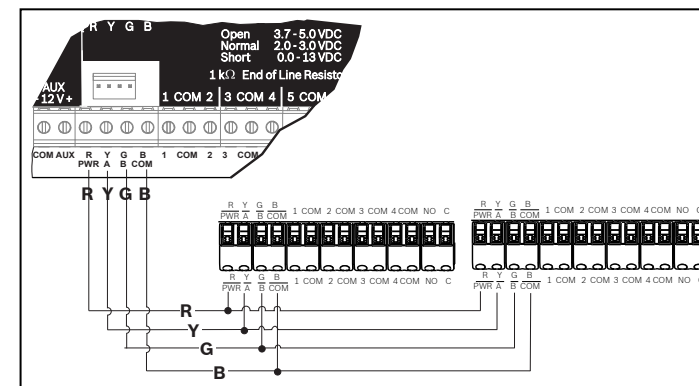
R Y G B

Open 3.7 - 5.0 VDC
Normal 2.0 - 3.0 VDC
Short 0.0 - 13 VDC

1 kΩ End of Line Resisto

AUX
12 V +

1 COM 2 3 COM 4 5 COM

COM AUX R Y G B 1 COM 2 3 COM
PWR A B COM

R Y G B

R Y G B
PWR A B COM 1 COM 2 COM 3 COM 4 COM NO C

R Y G B
PWR A B COM 1 COM 2 COM 3 COM 4 COM NO C

R Y G B
PWR A B COM 1 COM 2 COM 3 COM 4 COM NO C

R Y G B
PWR A B COM 1 COM 2 COM 3 COM 4 COM NO C

R
Y
G
B